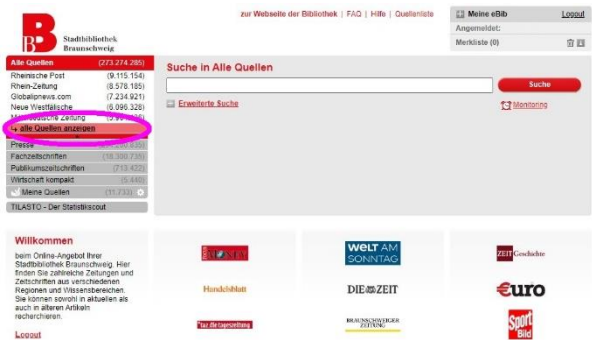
Stadtbibliothek Braunschweig

zur Webseite der Bibliothek | FAQ | Hilfe | Quellenliste

Meine eBib
Logout
Angemeldet:
Merkliste (0)

Alle Quellen (273.274.285)
Rheinische Post (9.115.154)
Rhein-Zeitung (8.578.185)
Globalpnews.com (7.234.921)
Neue Westfälische (6.096.328)
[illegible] Zeitung (5.9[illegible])
+ alle Quellen anzeigen
Presse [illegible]
Fachzeitschriften (10.300.735)
Publikumszeitschriften (713.422)
Wirtschaft kompakt (5.440)
Meine Quellen (11.733)
TILASTO - Der Statistikscout

Suche in Alle Quellen
Suche
Erweiterte Suche
Monitoring

Willkommen
beim Online-Angebot Ihrer Stadtbibliothek Braunschweig. Hier finden Sie zahlreiche Zeitungen und Zeitschriften aus verschiedenen Regionen und Wissensbereichen. Sie können sowohl in aktuellen als auch in älteren Artikeln recherchieren.
Logout

MONEY
WELT AM SONNTAG
ZEIT Geschichte
Handelsblatt
DIE ZEIT
€uro
taz die tageszeitung
BRAUNSCHWEIGER ZEITUNG
Sport Bild